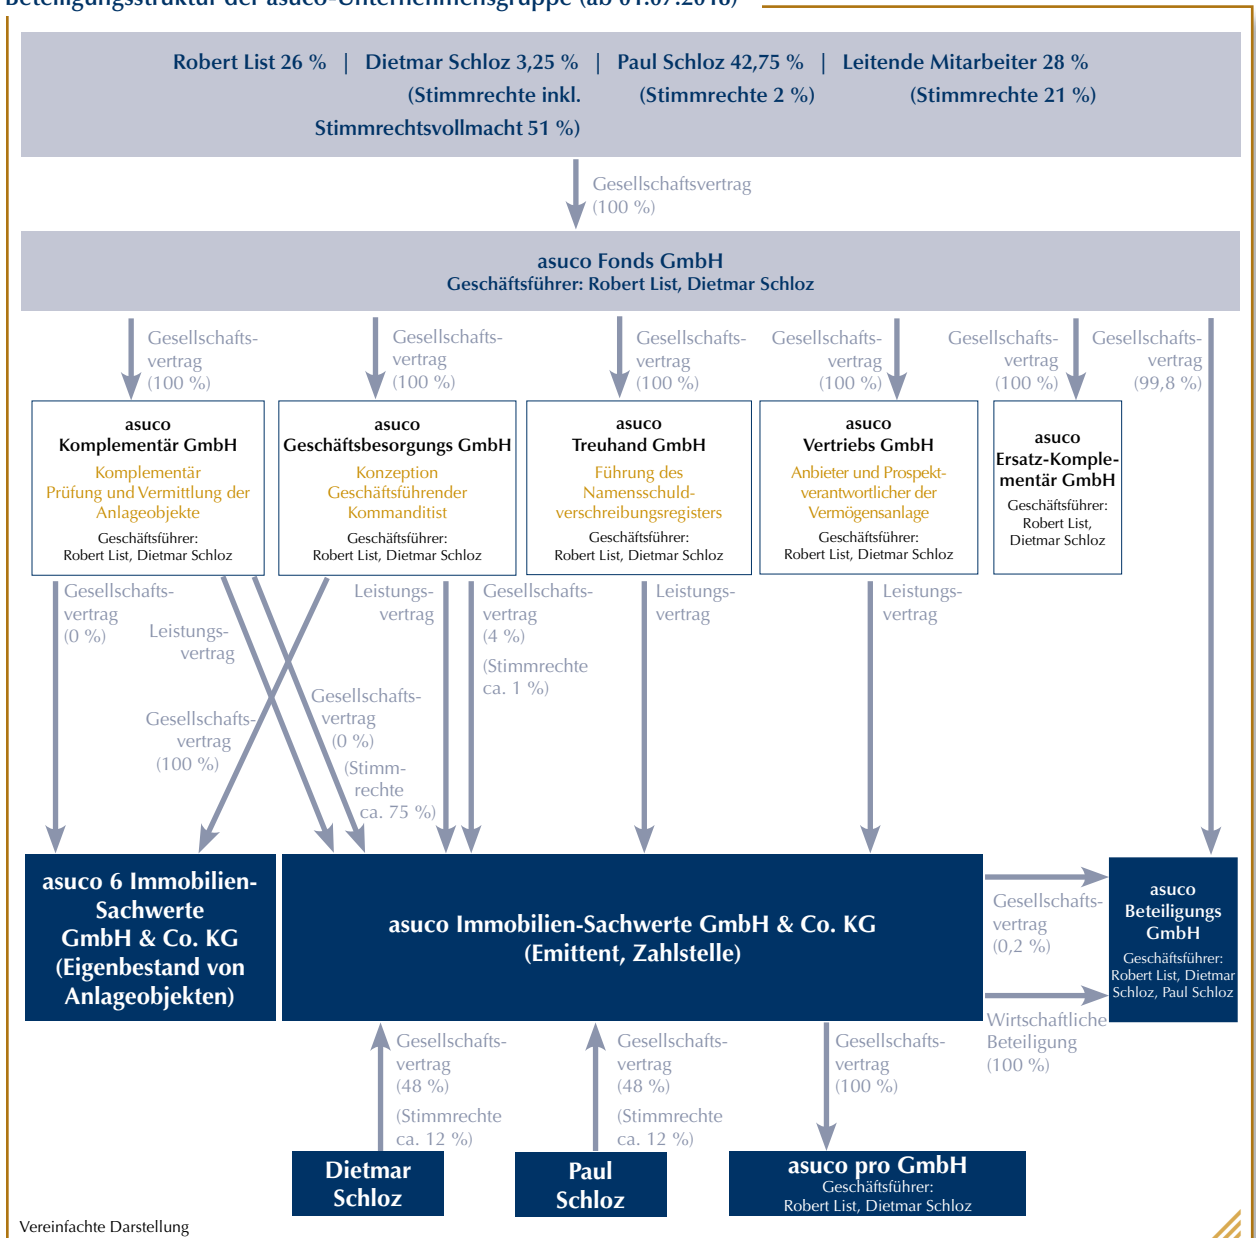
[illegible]

Robert List 26 % | Dietmar Schloz 3,25 % (Stimmrechte inkl. Stimmrechtsvollmacht 51 %) | Paul Schloz 42,75 % (Stimmrechte 2 %) | Leitende Mitarbeiter 28 % (Stimmrechte 21 %)

Gesellschaftsvertrag (100 %)

asuco Fonds GmbH
Geschäftsführer: Robert List, Dietmar Schloz

Gesellschaftsvertrag (100 %)

Gesellschaftsvertrag (100 %)

Gesellschaftsvertrag (100 %)

Gesellschaftsvertrag (100 %)

Gesellschaftsvertrag (100 %)

Gesellschaftsvertrag (99,8 %)

asuco Komplementär GmbH
Komplementär
Prüfung und Vermittlung der Anlageobjekte
Geschäftsführer:
Robert List, Dietmar Schloz

asuco Geschäftsbesorgungs GmbH
Konzeption
Geschäftsführender Kommanditist
Geschäftsführer:
Robert List, Dietmar Schloz

asuco Treuhand GmbH
Führung des Namensschuldverschreibungsregisters
Geschäftsführer:
Robert List, Dietmar Schloz

asuco Vertriebs GmbH
Anbieter und Prospektverantwortlicher der Vermögensanlage
Geschäftsführer:
Robert List, Dietmar Schloz

asuco Ersatz-Komplementär GmbH
Geschäftsführer:
Robert List, Dietmar Schloz

Gesellschaftsvertrag (0 %)

Leistungsvertrag

Gesellschaftsvertrag (100 %)

Gesellschaftsvertrag (0 %) (Stimmrechte ca. 75 %)

Leistungsvertrag

Gesellschaftsvertrag (4 %) (Stimmrechte ca. 1 %)

Leistungsvertrag

Leistungsvertrag

asuco 6 Immobilien-Sachwerte GmbH & Co. KG (Eigenbestand von Anlageobjekten)

asuco Immobilien-Sachwerte GmbH & Co. KG (Emittent, Zahlstelle)

Gesellschaftsvertrag (0,2 %)

Wirtschaftliche Beteiligung (100 %)

asuco Beteiligungs GmbH
Geschäftsführer:
Robert List, Dietmar Schloz, Paul Schloz

Gesellschaftsvertrag (48 %) (Stimmrechte ca. 12 %)

Gesellschaftsvertrag (48 %) (Stimmrechte ca. 12 %)

Gesellschaftsvertrag (100 %)

Dietmar Schloz

Paul Schloz

asuco pro GmbH
Geschäftsführer:
Robert List, Dietmar Schloz

Vereinfachte Darstellung